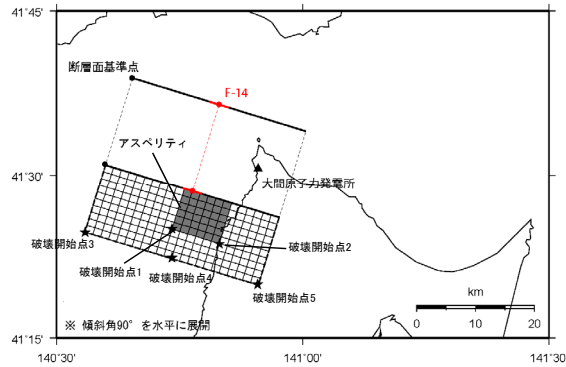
41°45'

41°30'

41°15'

140°30'

141°00'

141°30'

断層面基準点

F-14

アスペリティ

大間原子力発電所

破壊開始点3

破壊開始点1

破壊開始点4

破壊開始点2

破壊開始点5

km

0

10

20

※ 傾斜角90°を水平に展開